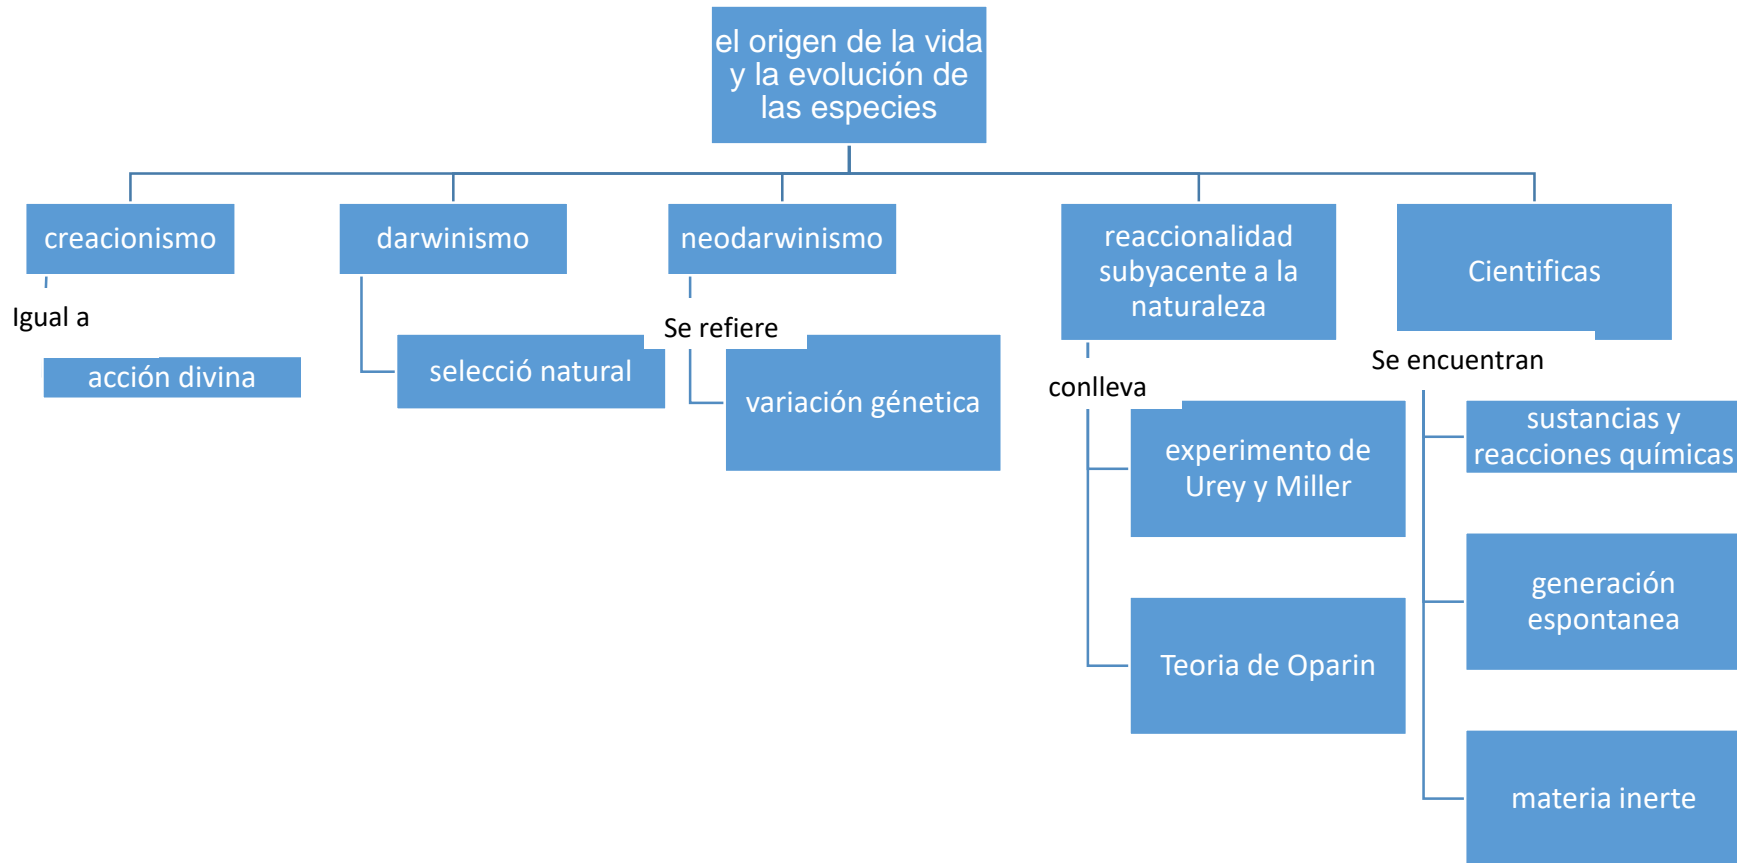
el origen de la vida y la evolución de las especies

creacionismo

Igual a

acción divina

darwinismo

selecció natural

neodarwinismo

Se refiere

variación génetica

reaccionalidad subyacente a la naturaleza

conlleva

experimento de Urey y Miller

Teoria de Oparin

Cientificas

Se encuentran

sustancias y reacciones químicas

generación espontanea

materia inerte